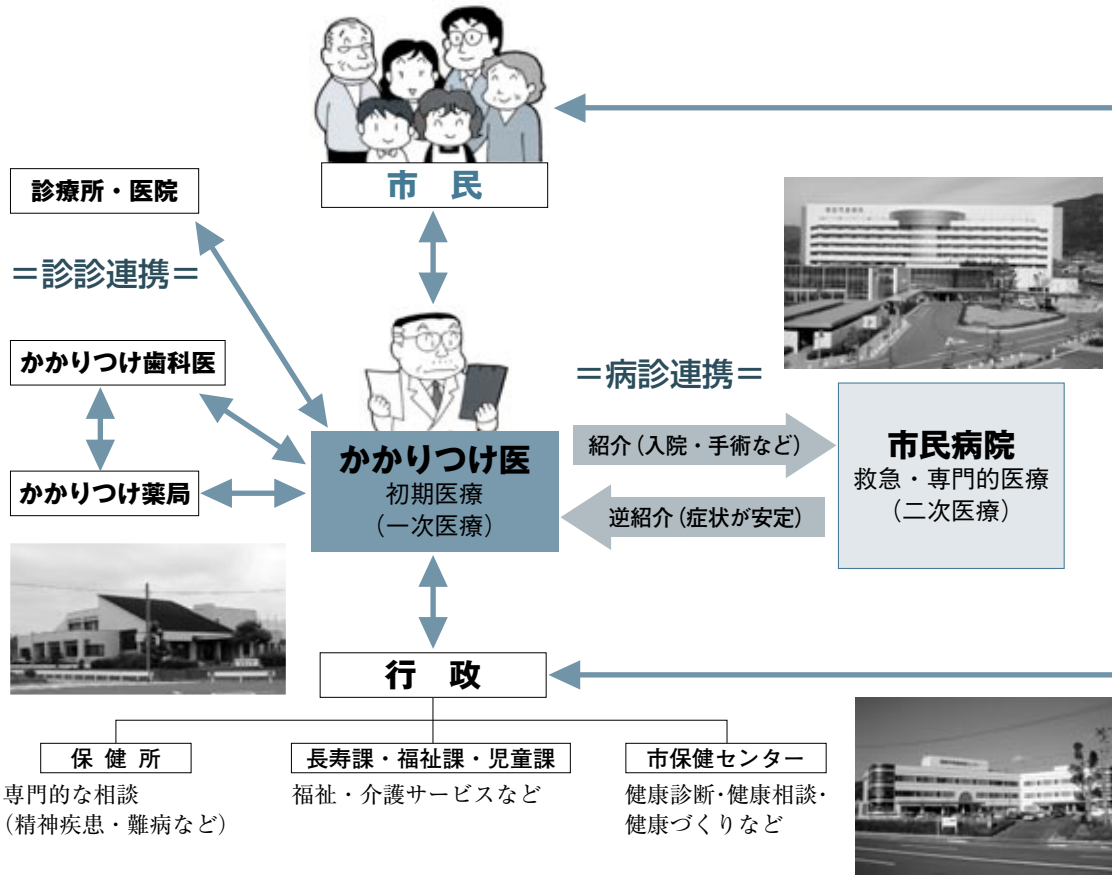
市　民

診療所・医院

＝診診連携＝

かかりつけ歯科医

かかりつけ薬局

＝病診連携＝

かかりつけ医
初期医療
（一次医療）

紹介（入院・手術など）

逆紹介（症状が安定）

市民病院
救急・専門的医療
（二次医療）

行　政

保 健 所
専門的な相談
（精神疾患・難病など）

長寿課・福祉課・児童課
福祉・介護サービスなど

市保健センター
健康診断･健康相談･
健康づくりなど